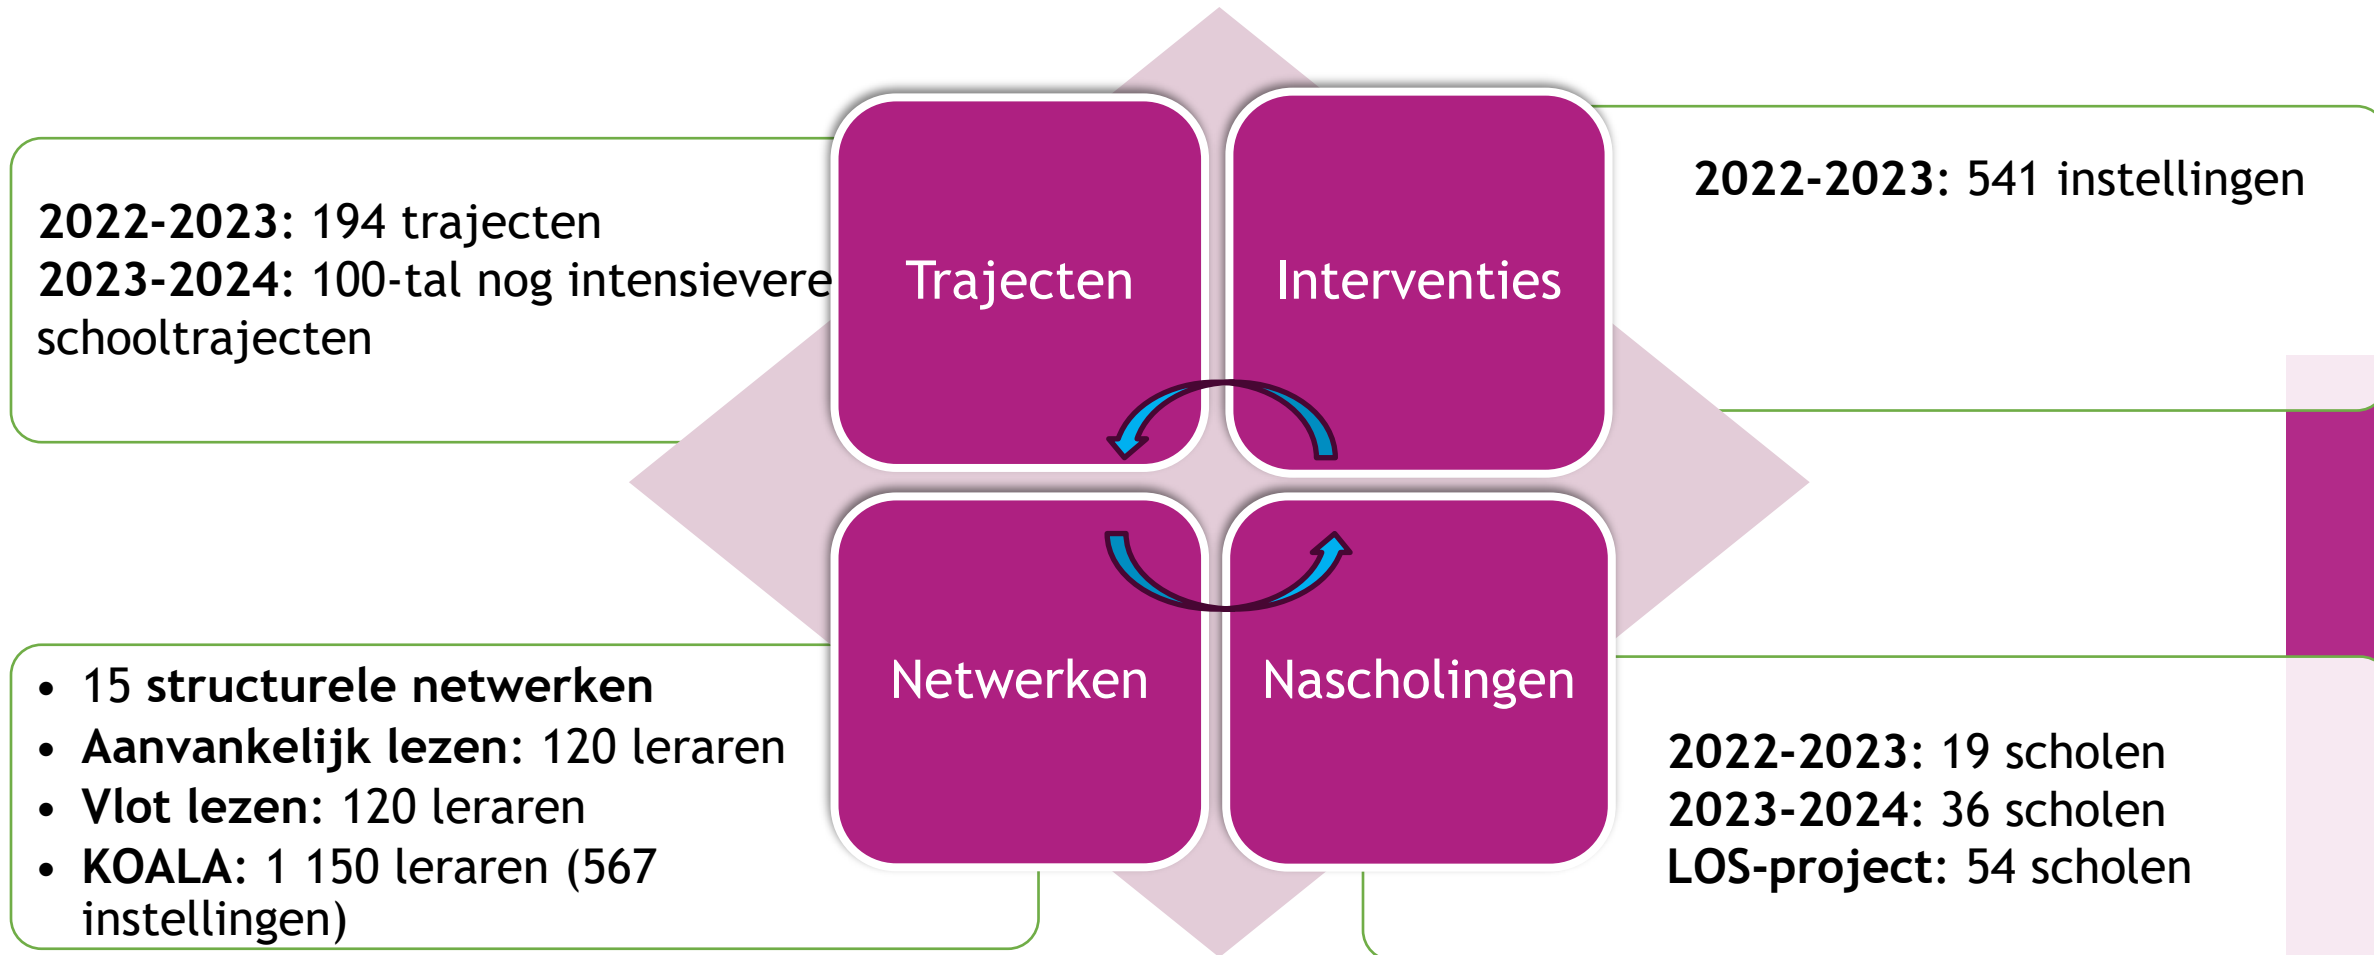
**2022-2023**: 194 trajecten
**2023-2024**: 100-tal nog intensievere schooltrajecten

Trajecten

Interventies

**2022-2023**: 541 instellingen

Netwerken

Nascholingen

- **15 structurele netwerken**
- **Aanvankelijk lezen**: 120 leraren
- **Vlot lezen**: 120 leraren
- **KOALA**: 1 150 leraren (567 instellingen)

**2022-2023**: 19 scholen
**2023-2024**: 36 scholen
**LOS-project**: 54 scholen